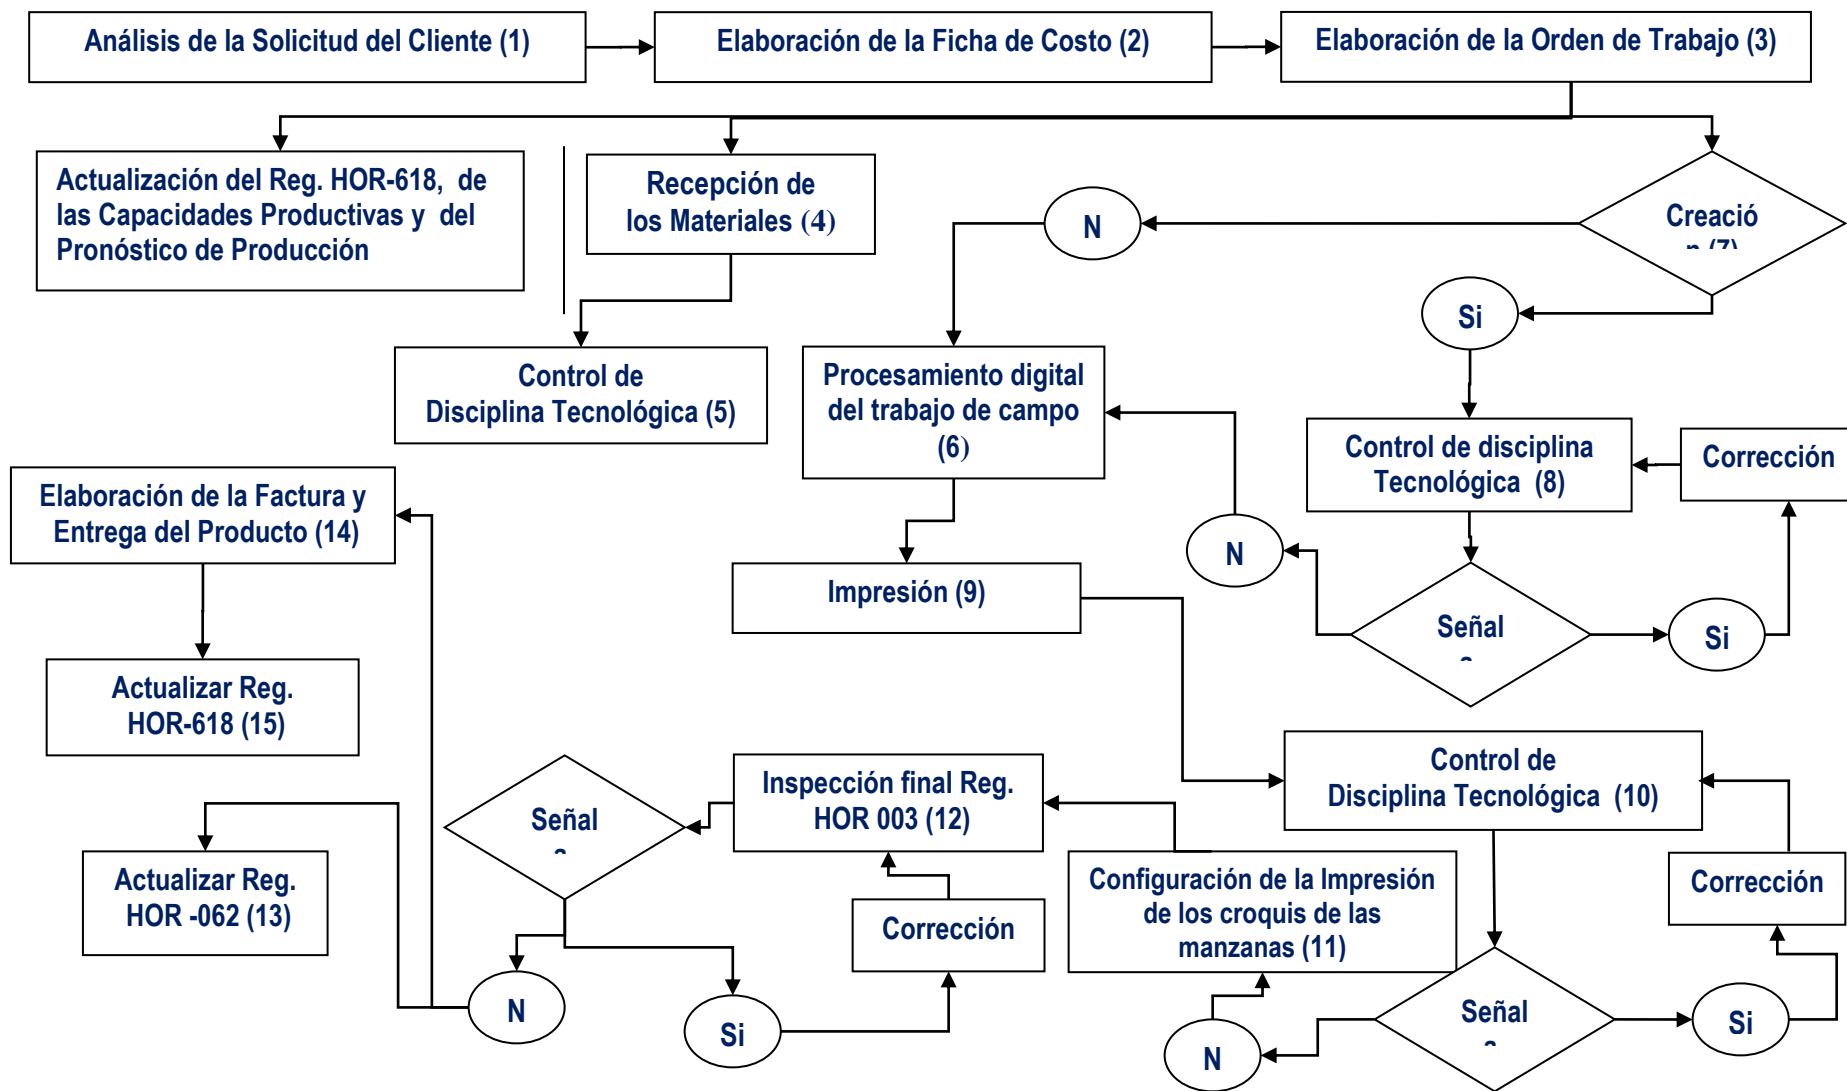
Análisis de la Solicitud del Cliente (1)

Elaboración de la Ficha de Costo (2)

Elaboración de la Orden de Trabajo (3)

Actualización del Reg. HOR-618, de las Capacidades Productivas y del Pronóstico de Producción

Recepción de los Materiales (4)

Creació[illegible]

N

Si

Control de Disciplina Tecnológica (5)

Procesamiento digital del trabajo de campo (6)

Control de disciplina Tecnológica (8)

Corrección

Elaboración de la Factura y Entrega del Producto (14)

N

Impresión (9)

Señal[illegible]

Si

Actualizar Reg. HOR-618 (15)

Control de Disciplina Tecnológica (10)

Señal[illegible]

Inspección final Reg. HOR 003 (12)

Actualizar Reg. HOR -062 (13)

Corrección

Configuración de la Impresión de los croquis de las manzanas (11)

Corrección

N

Si

Señal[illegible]

Si

N